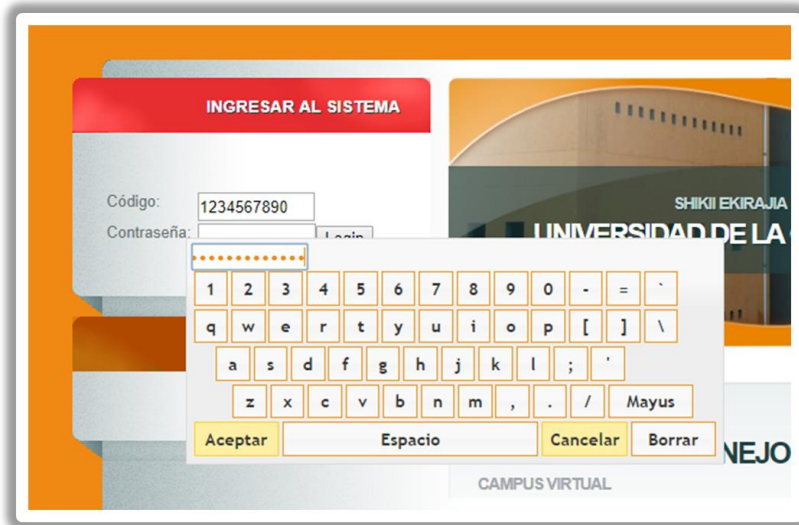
INGRESAR AL SISTEMA

Código: 1234567890

Contraseña: Login

••••••••••••

1 2 3 4 5 6 7 8 9 0 - = `

q w e r t y u i o p [ ] \

a s d f g h j k l ; '

z x c v b n m , . / Mayus

Aceptar Espacio Cancelar Borrar

SHIKII EKIRAJIA

UNIVERSIDAD DE LA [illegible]

NEJO

CAMPUS VIRTUAL